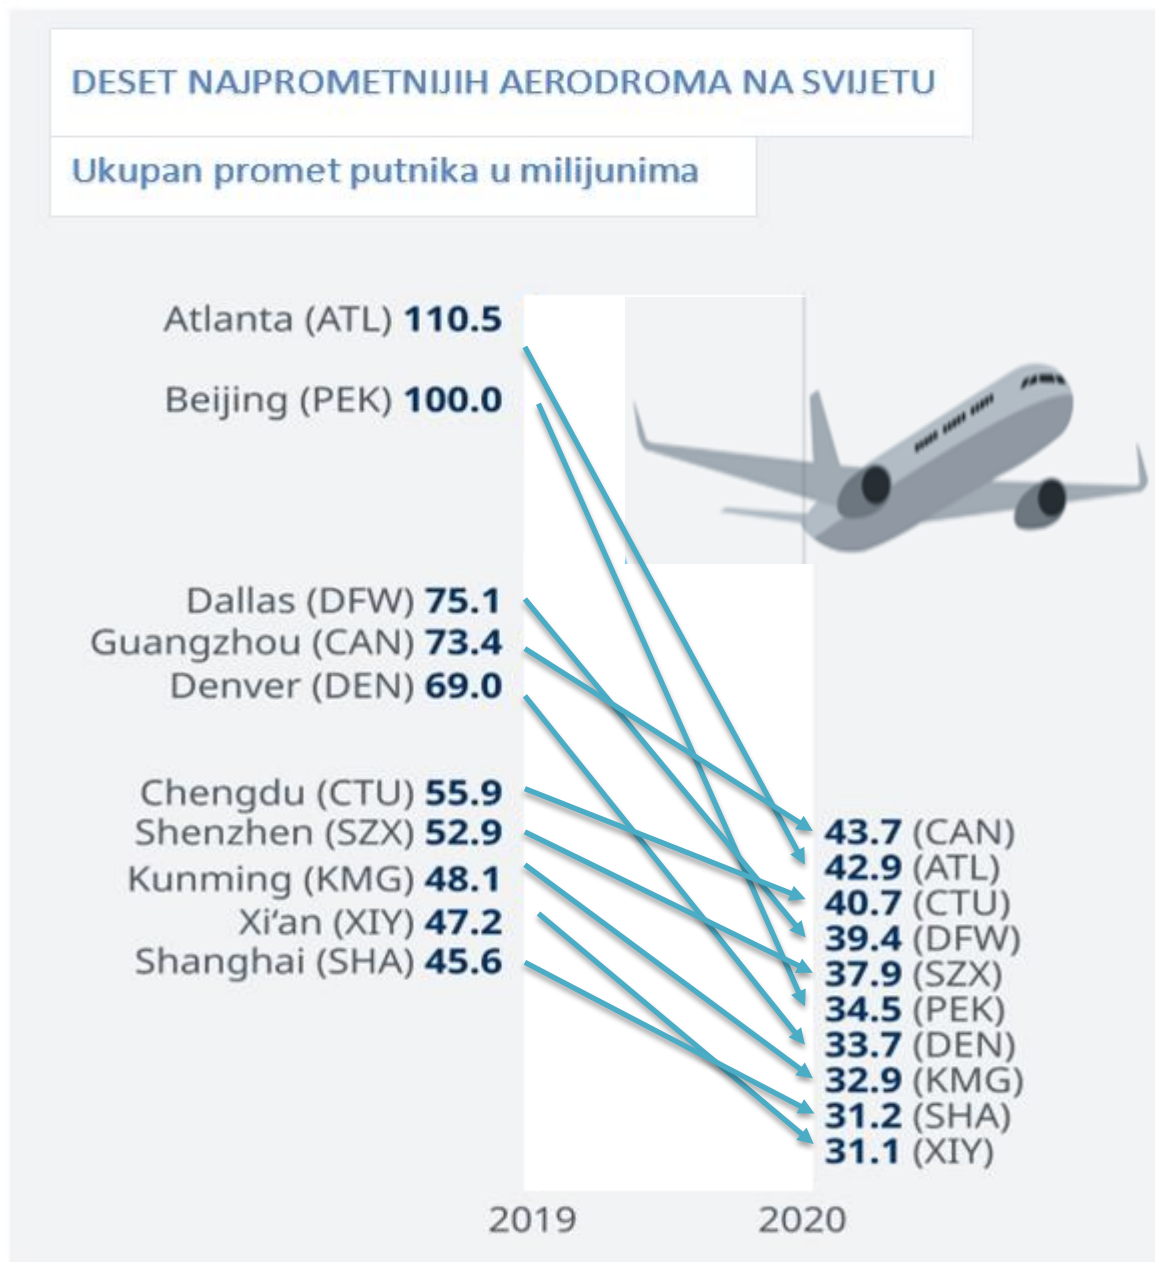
DESET NAJPROMETNIJIH AERODROMA NA SVIJETU

Ukupan promet putnika u milijunima

Atlanta (ATL) 110.5
Beijing (PEK) 100.0
Dallas (DFW) 75.1
Guangzhou (CAN) 73.4
Denver (DEN) 69.0
Chengdu (CTU) 55.9
Shenzhen (SZX) 52.9
Kunming (KMG) 48.1
Xi'an (XIY) 47.2
Shanghai (SHA) 45.6

43.7 (CAN)
42.9 (ATL)
40.7 (CTU)
39.4 (DFW)
37.9 (SZX)
34.5 (PEK)
33.7 (DEN)
32.9 (KMG)
31.2 (SHA)
31.1 (XIY)

2019
2020